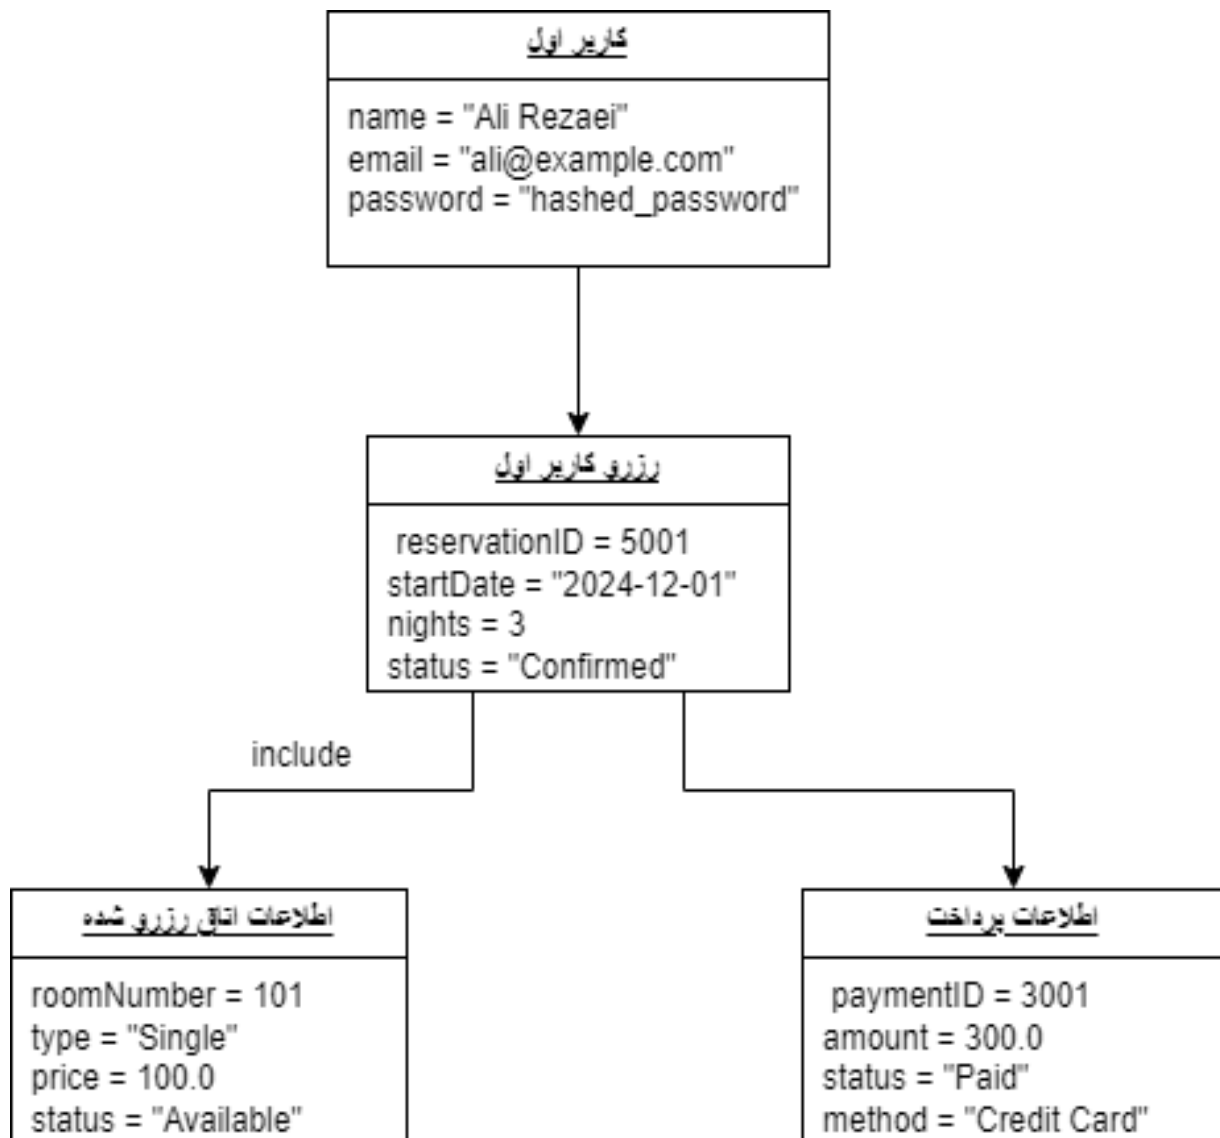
کاربر اول

name = "Ali Rezaei"
email = "ali@example.com"
password = "hashed_password"

رزرو کاربر اول

reservationID = 5001
startDate = "2024-12-01"
nights = 3
status = "Confirmed"

include

اطلاعات اتاق رزرو شده

roomNumber = 101
type = "Single"
price = 100.0
status = "Available"

اطلاعات پرداخت

paymentID = 3001
amount = 300.0
status = "Paid"
method = "Credit Card"